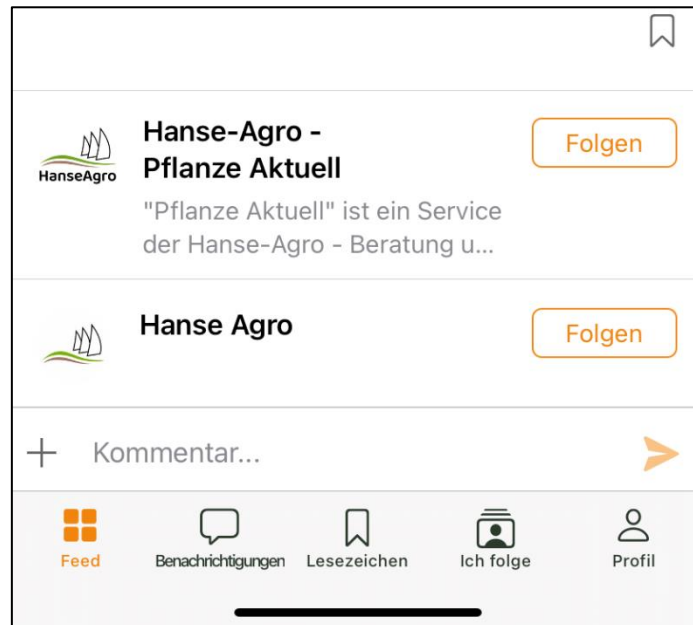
HanseAgro

Hanse-Agro - Pflanze Aktuell

"Pflanze Aktuell" ist ein Service der Hanse-Agro - Beratung u...

Folgen

Hanse Agro

Folgen

+ Kommentar...

Feed
Benachrichtigungen
Lesezeichen
Ich folge
Profil